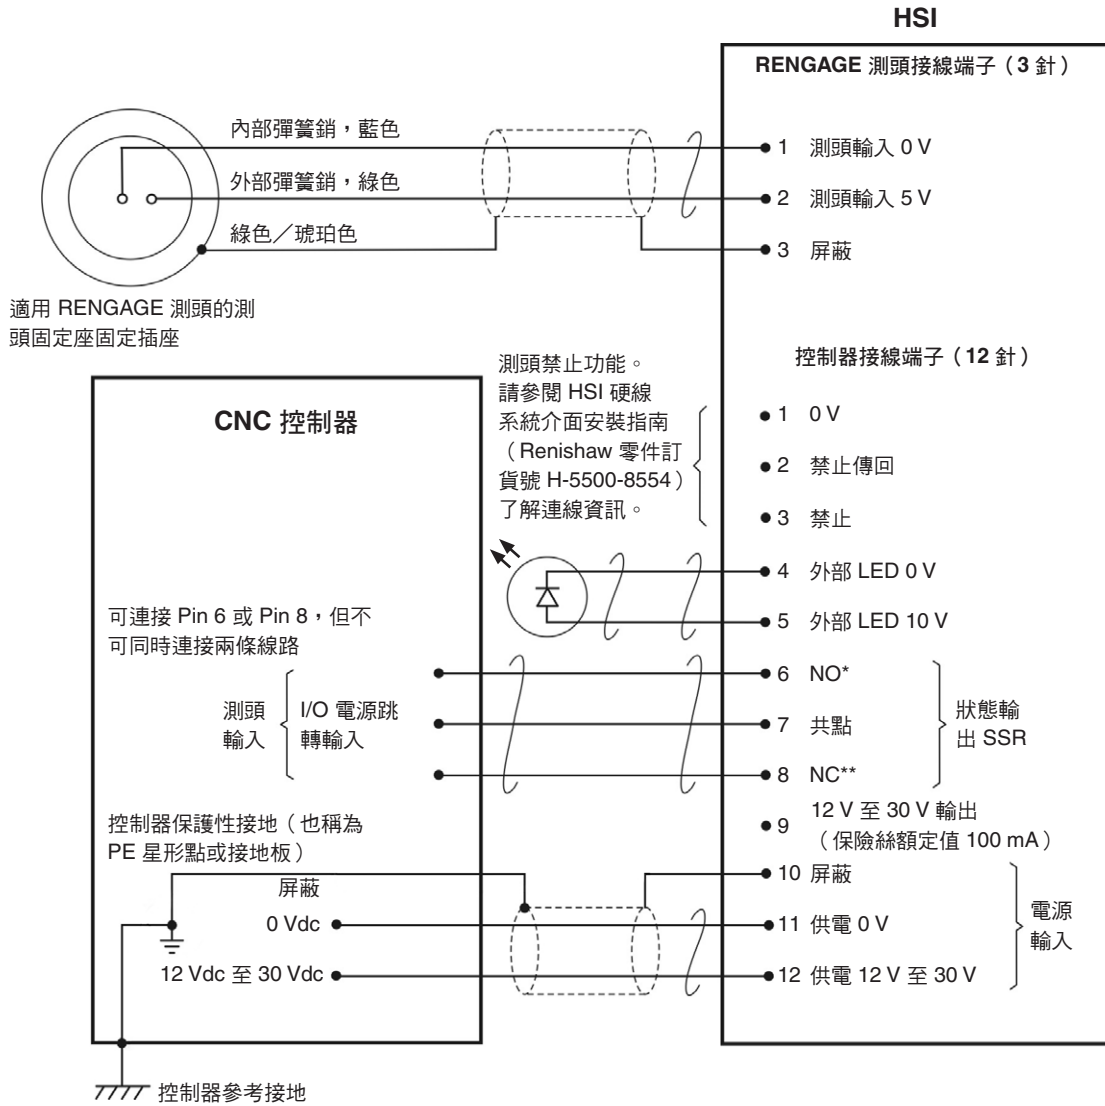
HSI

RENGAGE 測頭接線端子（3 針）

內部彈簧銷，藍色
外部彈簧銷，綠色
綠色／琥珀色

1 測頭輸入 0 V
2 測頭輸入 5 V
3 屏蔽

適用 RENGAGE 測頭的測頭固定座固定插座

控制器接線端子（12 針）

測頭禁止功能。請參閱 HSI 硬線系統介面安裝指南（Renishaw 零件訂貨號 H-5500-8554）了解連線資訊。

CNC 控制器

1 0 V
2 禁止傳回
3 禁止
4 外部 LED 0 V
5 外部 LED 10 V

可連接 Pin 6 或 Pin 8，但不可同時連接兩條線路

測頭輸入
I/O 電源跳轉輸入

6 NO*
7 共點
8 NC**
狀態輸出 SSR

9 12 V 至 30 V 輸出（保險絲額定值 100 mA）

控制器保護性接地（也稱為 PE 星形點或接地板）

屏蔽
0 Vdc
12 Vdc 至 30 Vdc

10 屏蔽
11 供電 0 V
12 供電 12 V 至 30 V
電源輸入

控制器參考接地